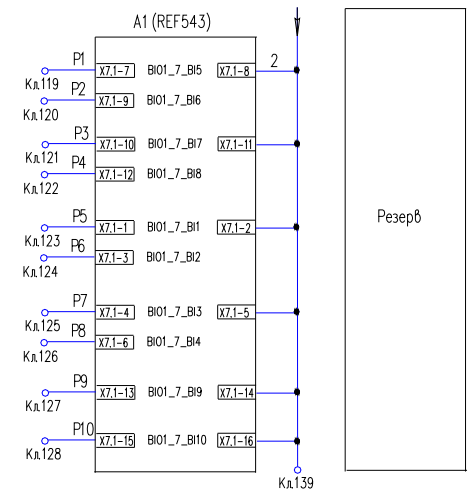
A1 (REF543)

2

P1
Кл.119
X7.1-7
BI01_7_BI5
X7.1-8

P2
Кл.120
X7.1-9
BI01_7_BI6

P3
Кл.121
X7.1-10
BI01_7_BI7
X7.1-11

P4
Кл.122
X7.1-12
BI01_7_BI8

P5
Кл.123
X7.1-1
BI01_7_BI1
X7.1-2

P6
Кл.124
X7.1-3
BI01_7_BI2

P7
Кл.125
X7.1-4
BI01_7_BI3
X7.1-5

P8
Кл.126
X7.1-6
BI01_7_BI4

P9
Кл.127
X7.1-13
BI01_7_BI9
X7.1-14

P10
Кл.128
X7.1-15
BI01_7_BI10
X7.1-16

Кл.139

Резерв